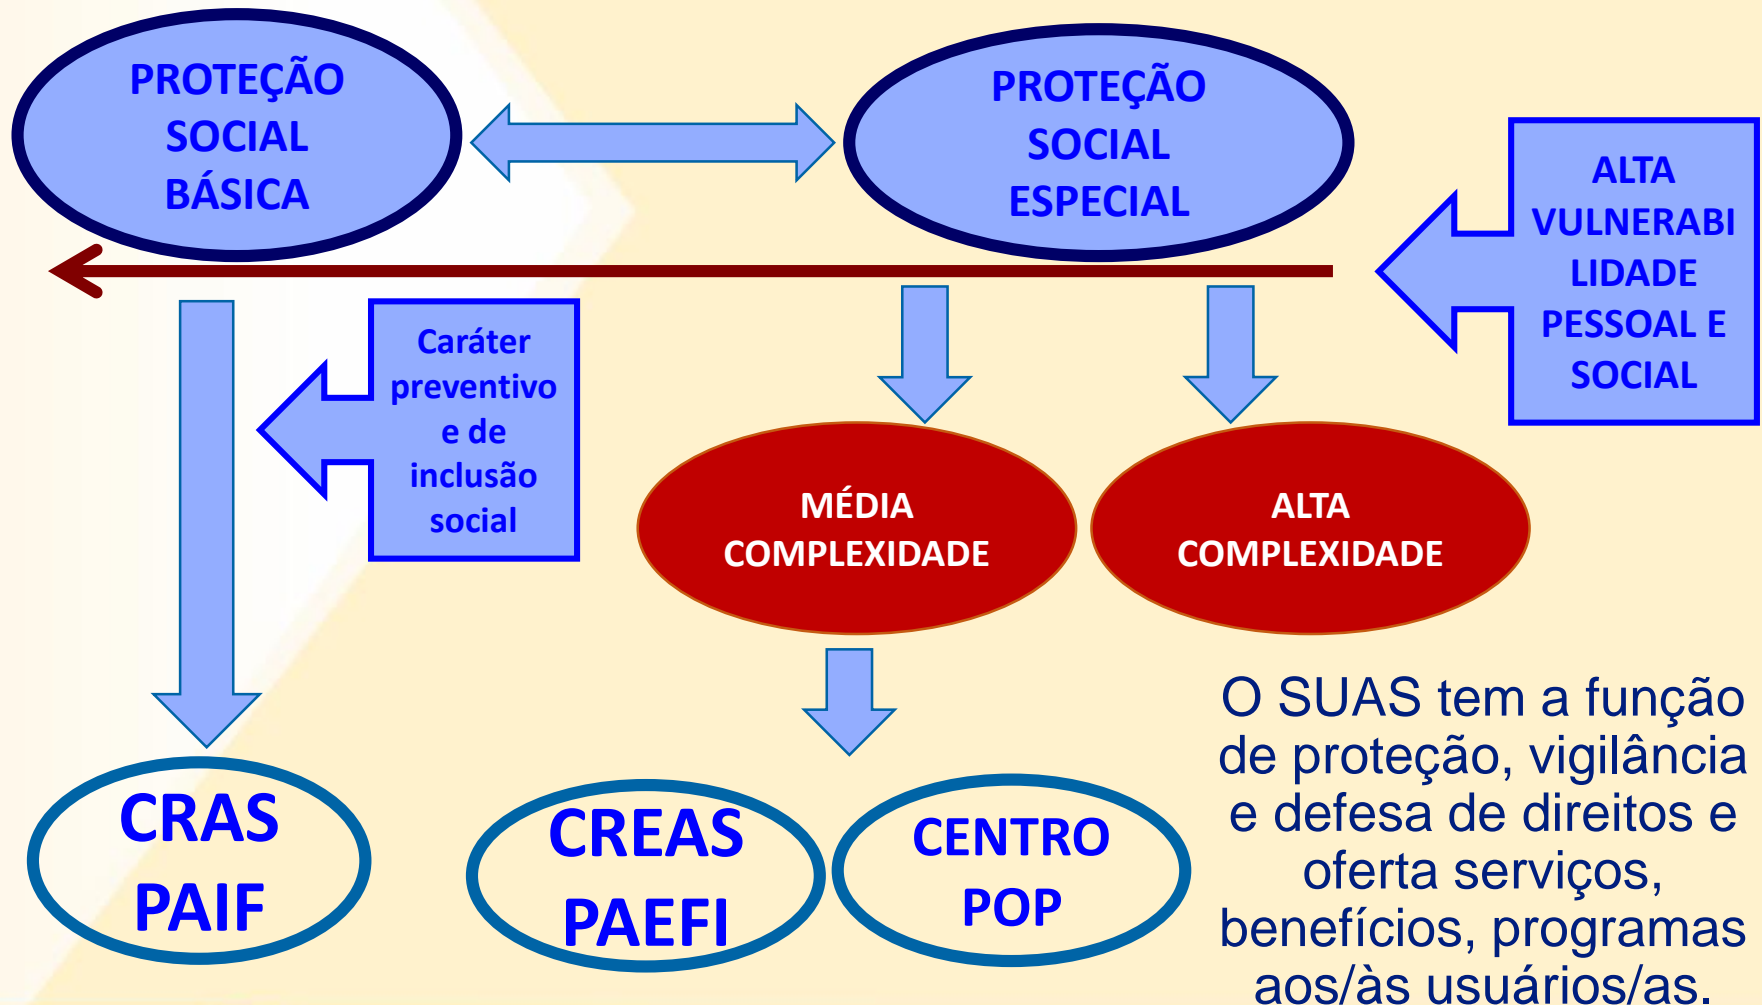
PROTEÇÃO SOCIAL BÁSICA

PROTEÇÃO SOCIAL ESPECIAL

ALTA VULNERABILIDADE PESSOAL E SOCIAL

Caráter preventivo e de inclusão social

MÉDIA COMPLEXIDADE

ALTA COMPLEXIDADE

CRAS PAIF

CREAS PAEFI

CENTRO POP

O SUAS tem a função de proteção, vigilância e defesa de direitos e oferta serviços, benefícios, programas aos/às usuários/as.